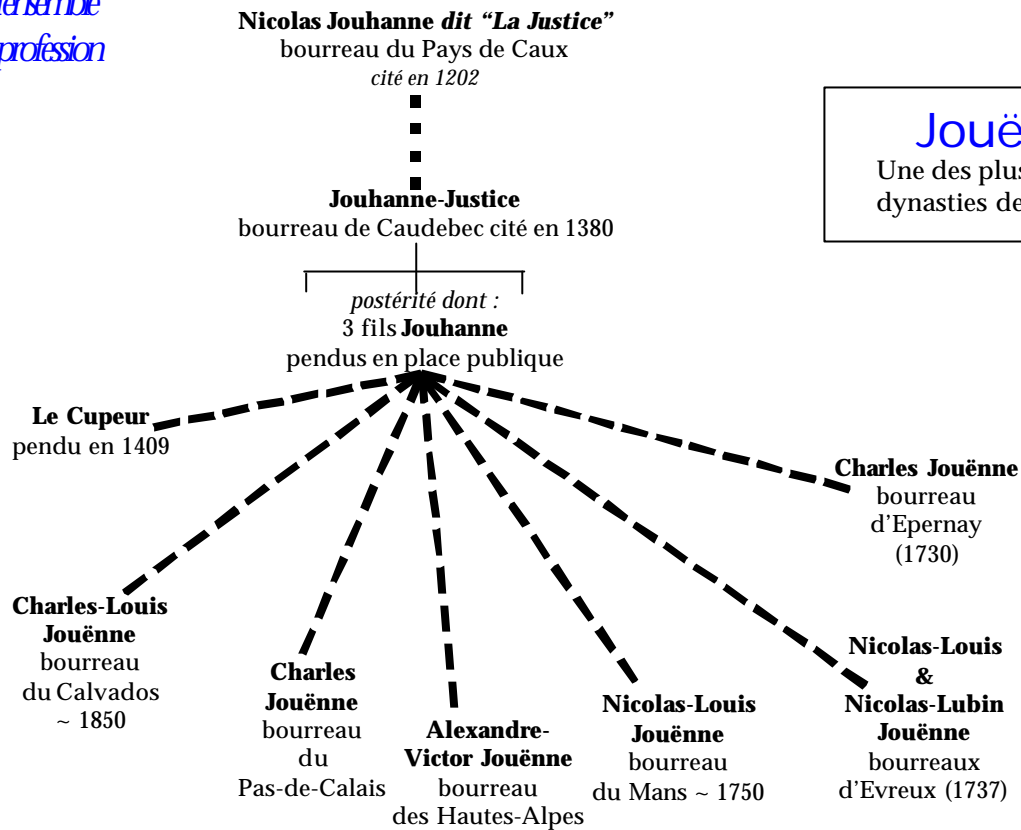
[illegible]ensemble
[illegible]profession

**Nicolas Jouhanne** ***dit "La Justice"***
bourreau du Pays de Caux
*cité en 1202*

Jouë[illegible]
Une des plus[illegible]
dynasties de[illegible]

**Jouhanne-Justice**
bourreau de Caudebec cité en 1380

*postérité dont :*
3 fils **Jouhanne**
pendus en place publique

**Le Cupeur**
pendu en 1409

**Charles Jouënne**
bourreau
d'Epernay
(1730)

**Charles-Louis Jouënne**
bourreau
du Calvados
~ 1850

**Charles Jouënne**
bourreau
du
Pas-de-Calais

**Alexandre-Victor Jouënne**
bourreau
des Hautes-Alpes

**Nicolas-Louis Jouënne**
bourreau
du Mans ~ 1750

**Nicolas-Louis**
**&**
**Nicolas-Lubin**
**Jouënne**
bourreaux
d'Evreux (1737)